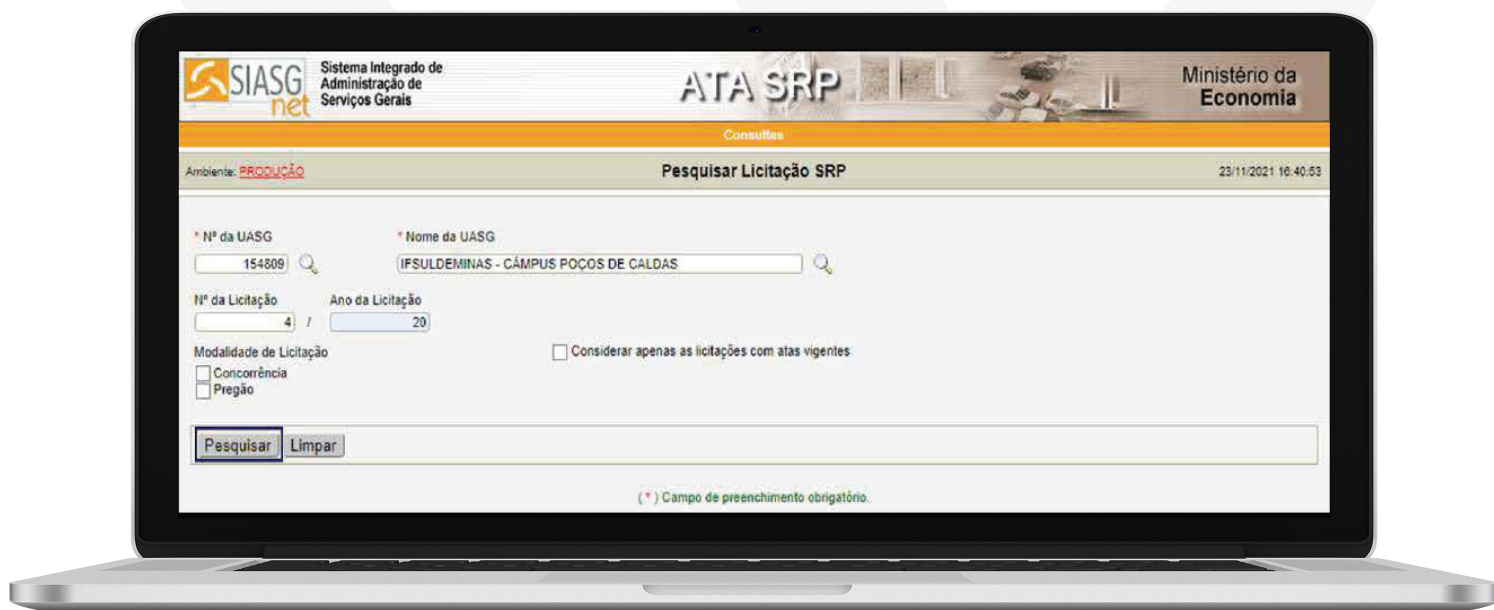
SIASG net
Sistema Integrado de Administração de Serviços Gerais

ATA SRP

Ministério da Economia

Consultas

Ambiente: PRODUÇÃO

Pesquisar Licitação SRP

23/11/2021 16:40:53

* Nº da UASG
154809

* Nome da UASG
IFSULDEMINAS - CÂMPUS POÇOS DE CALDAS

Nº da Licitação
4 /

Ano da Licitação
20

Modalidade de Licitação
Concorrência
Pregão

Considerar apenas as licitações com atas vigentes

Pesquisar
Limpar

( * ) Campo de preenchimento obrigatório.